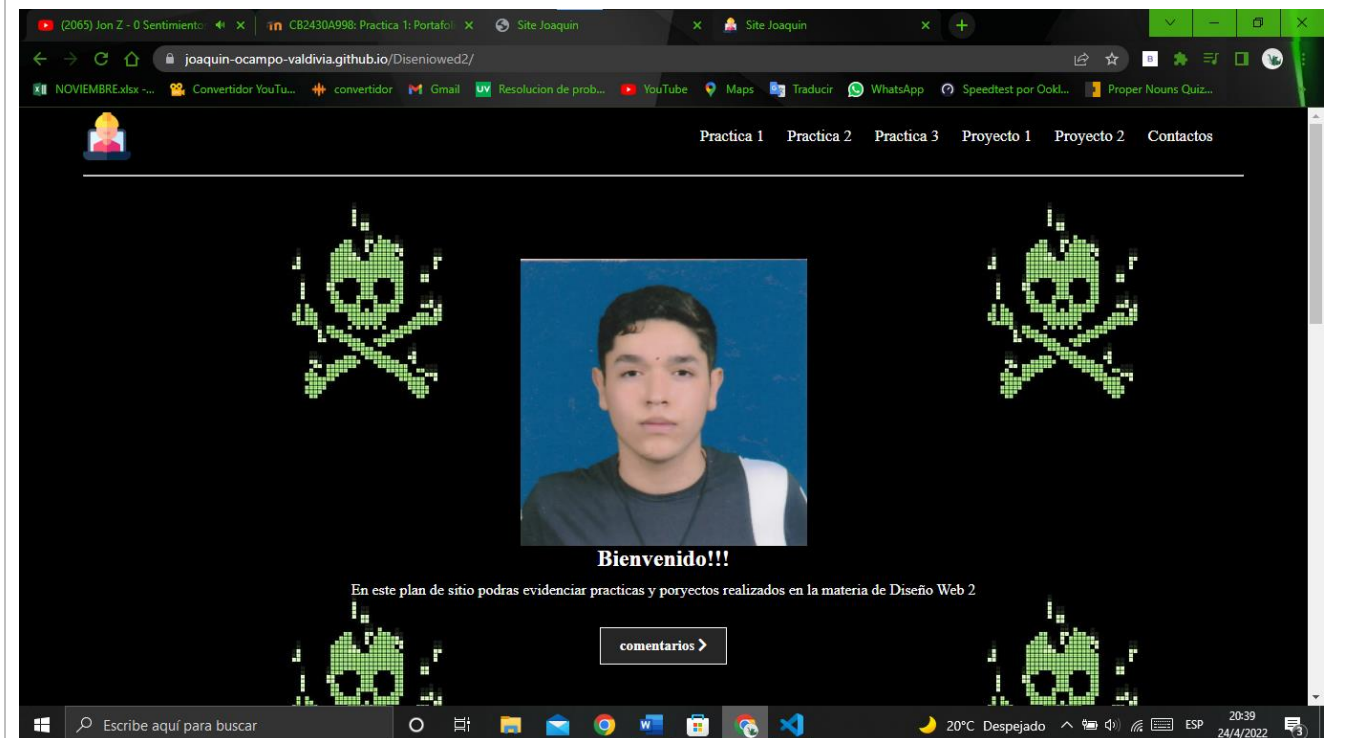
(2065) Jon Z - 0 Sentimiento ×
CB2430A998: Practica 1: Portafoli ×
Site Joaquin ×
Site Joaquin ×

joaquin-ocampo-valdivia.github.io/Diseniowed2/

NOVIEMBRE.xlsx -... Convertidor YouTu... convertidor Gmail Resolucion de prob... YouTube Maps Traducir WhatsApp Speedtest por Ookl... Proper Nouns Quiz...

Practica 1 Practica 2 Practica 3 Proyecto 1 Proyecto 2 Contactos

Bienvenido!!!

En este plan de sitio podras evidenciar practicas y poryectos realizados en la materia de Diseño Web 2

comentarios

Escribe aquí para buscar

20°C Despejado ESP 20:39 24/4/2022 3